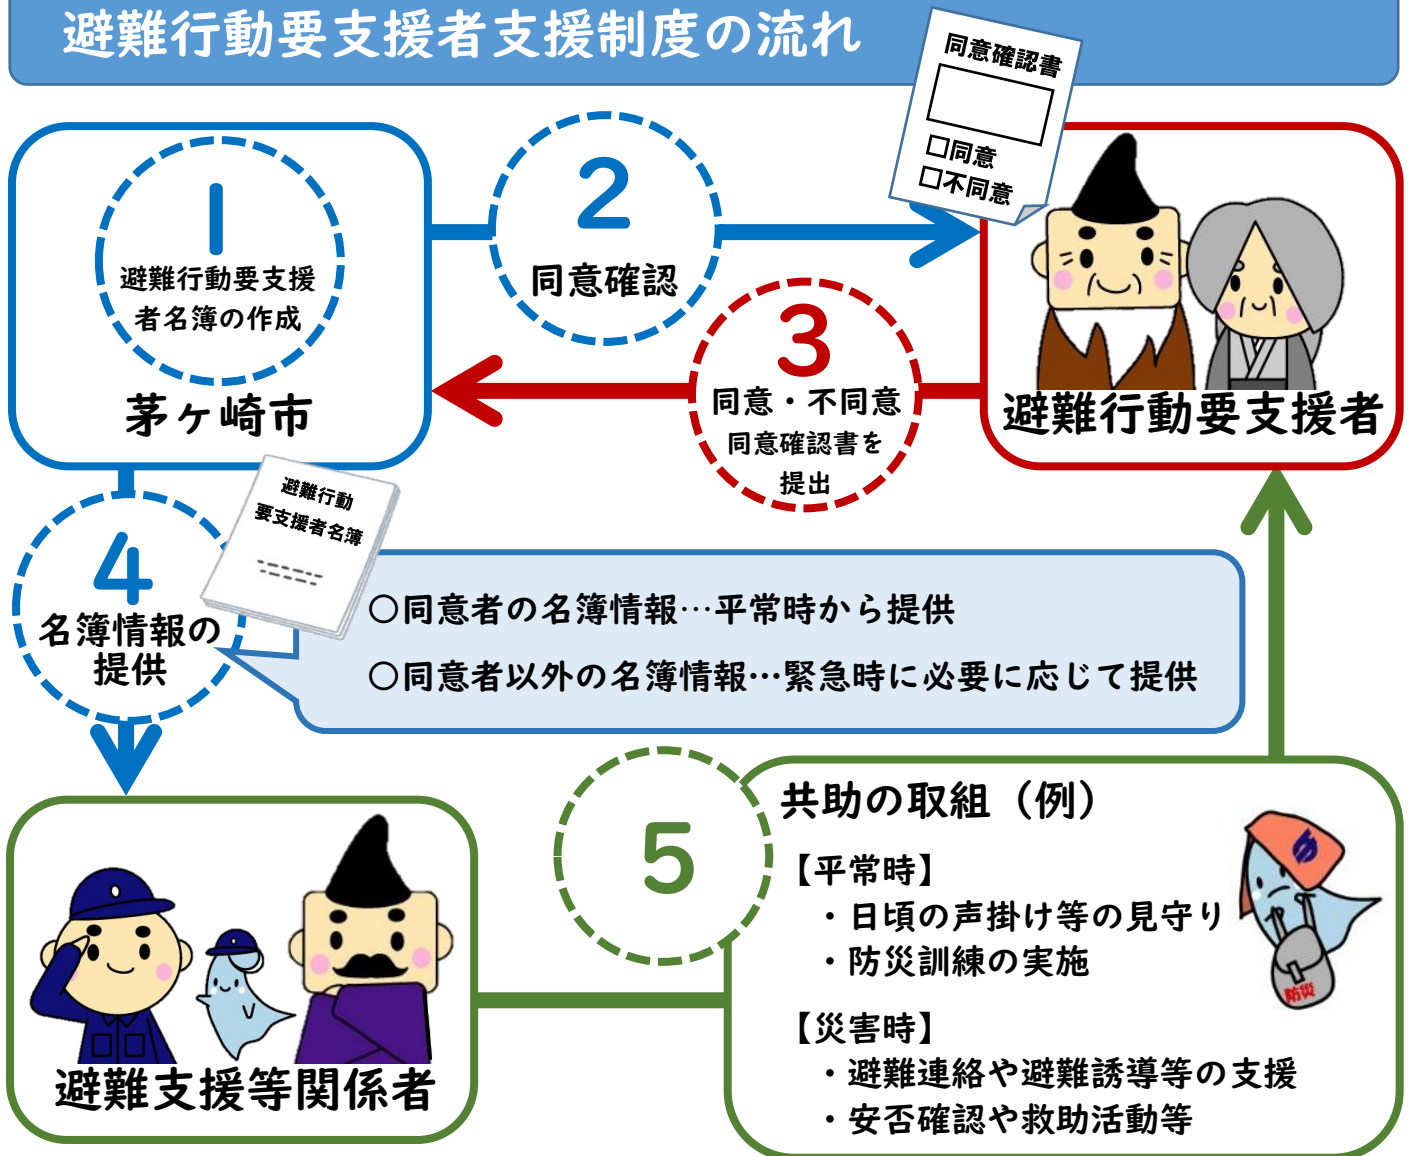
避難行動要支援者支援制度の流れ

同意確認書
□同意
□不同意

1
避難行動要支援者名簿の作成

茅ヶ崎市

2
同意確認

3
同意・不同意
同意確認書を提出

避難行動要支援者

避難行動要支援者名簿

4
名簿情報の提供

○同意者の名簿情報…平常時から提供
○同意者以外の名簿情報…緊急時に必要に応じて提供

5
共助の取組（例）
【平常時】
・日頃の声掛け等の見守り
・防災訓練の実施
【災害時】
・避難連絡や避難誘導等の支援
・安否確認や救助活動等

防災

避難支援等関係者